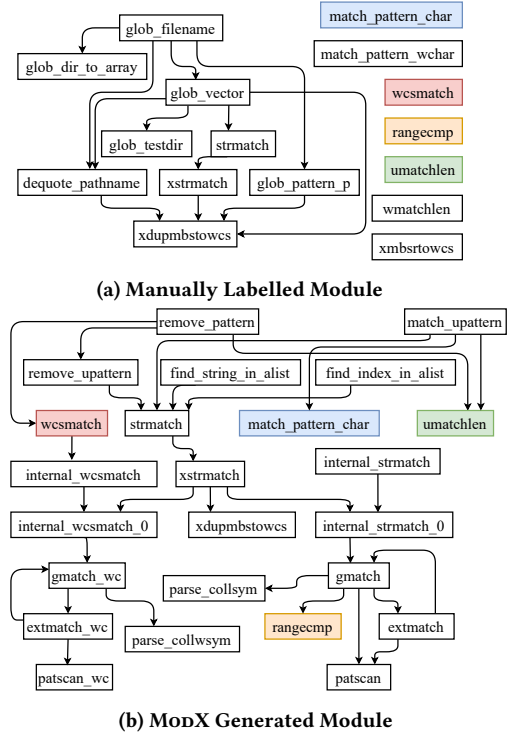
glob_filename

match_pattern_char

glob_dir_to_array

match_pattern_wchar

glob_vector

wcsmatch

glob_testdir

strmatch

rangecmp

dequote_pathname

xstrmatch

glob_pattern_p

umatchlen

wmatchlen

xdupmbstowcs

xmbsrtowcs

(a) Manually Labelled Module

remove_pattern

match_upattern

remove_upattern

find_string_in_alist

find_index_in_alist

wcsmatch

strmatch

match_pattern_char

umatchlen

internal_wcsmatch

xstrmatch

internal_strmatch

internal_wcsmatch_0

xdupmbstowcs

internal_strmatch_0

gmatch_wc

parse_collsym

gmatch

extmatch_wc

parse_collwsym

rangecmp

extmatch

patscan_wc

patscan

(b) ModX Generated Module